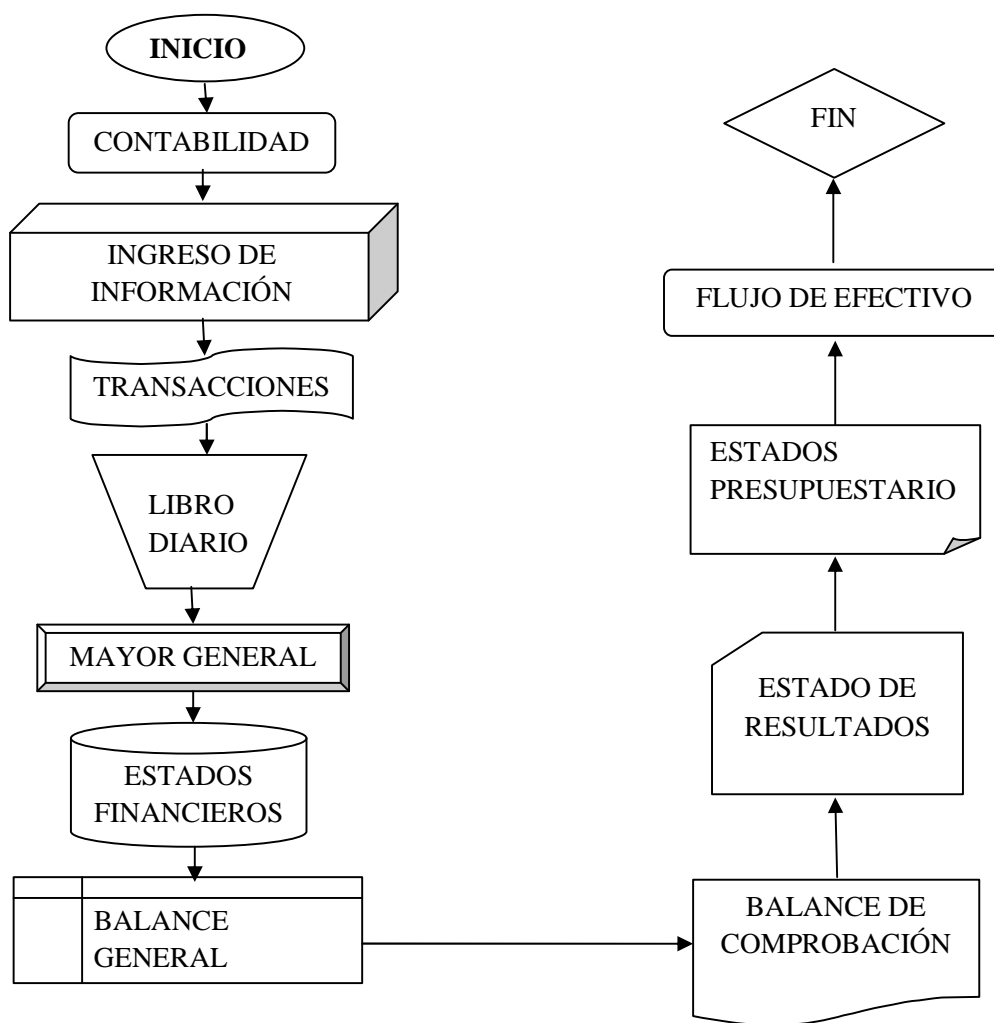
INICIO

CONTABILIDAD

INGRESO DE INFORMACIÓN

TRANSACCIONES

LIBRO DIARIO

MAYOR GENERAL

ESTADOS FINANCIEROS

BALANCE GENERAL

BALANCE DE COMPROBACIÓN

ESTADO DE RESULTADOS

ESTADOS PRESUPUESTARIO

FLUJO DE EFECTIVO

FIN